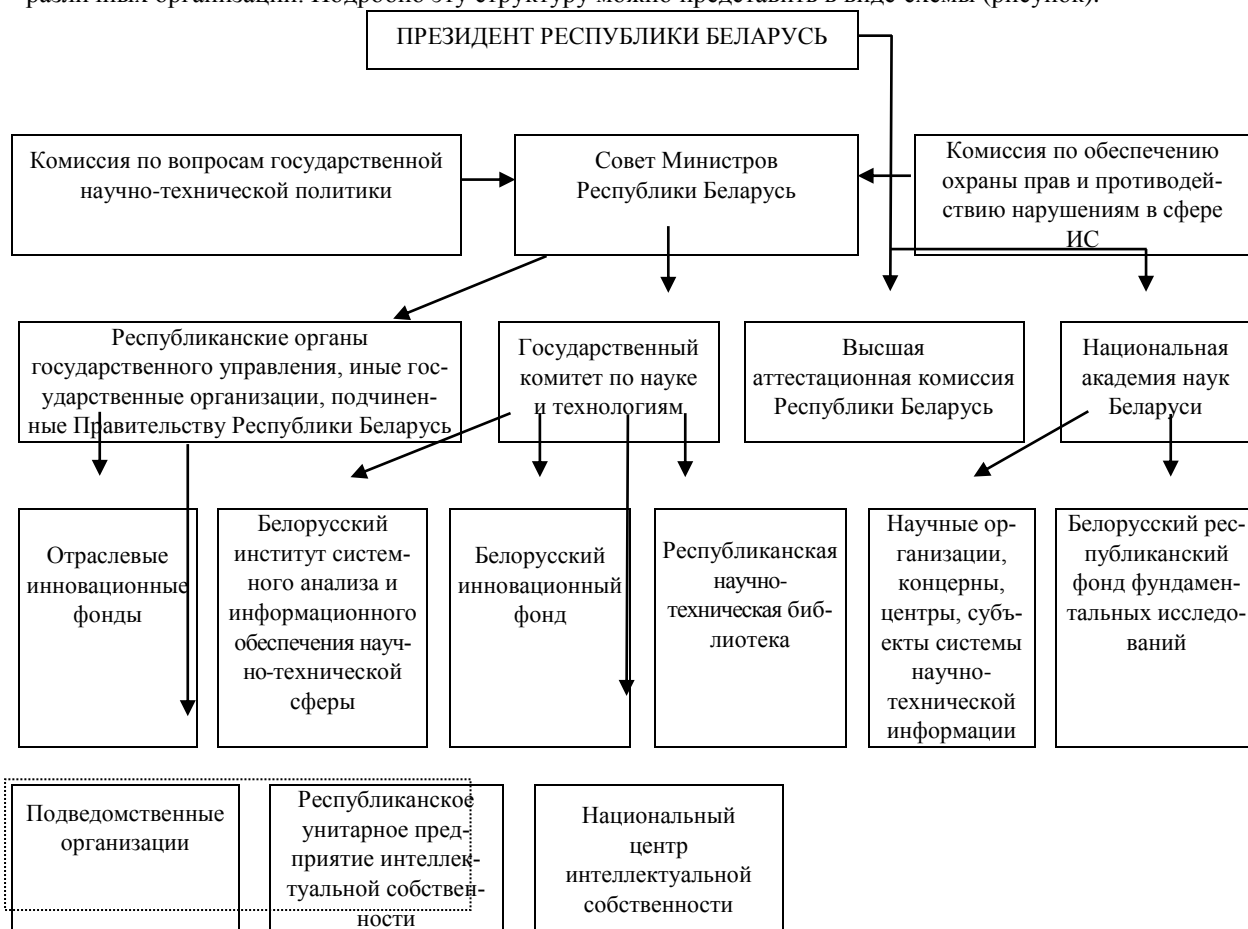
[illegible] Подробно эту структуру можно представить в виде схемы (рисунок).

ПРЕЗИДЕНТ РЕСПУБЛИКИ БЕЛАРУСЬ

Комиссия по вопросам государственной научно-технической политики

Совет Министров Республики Беларусь

Комиссия по обеспечению охраны прав и противодействию нарушениям в сфере ИС

Республиканские органы государственного управления, иные государственные организации, подчиненные Правительству Республики Беларусь

Государственный комитет по науке и технологиям

Высшая аттестационная комиссия Республики Беларусь

Национальная академия наук Беларуси

Отраслевые инновационные фонды

Белорусский институт системного анализа и информационного обеспечения научно-технической сферы

Белорусский инновационный фонд

Республиканская научно-техническая библиотека

Научные организации, концерны, центры, субъекты системы научно-технической информации

Белорусский республиканский фонд фундаментальных исследований

Подведомственные организации

Республиканское унитарное предприятие интеллектуальной собственности

Национальный центр интеллектуальной собственности